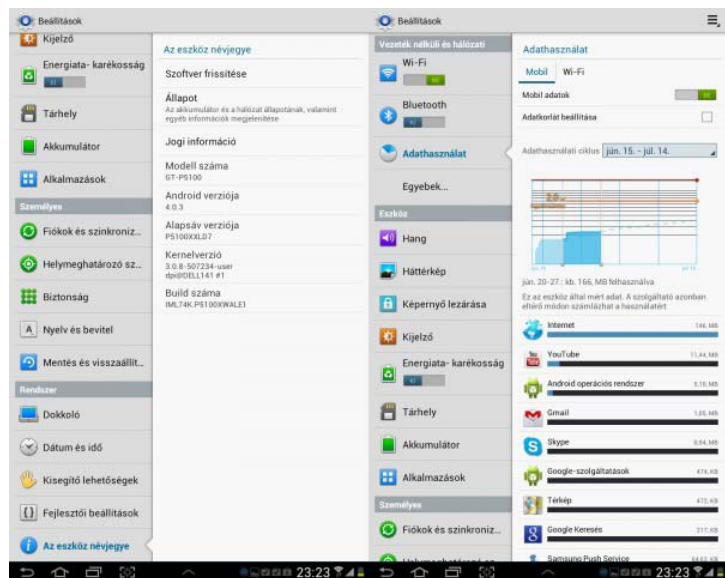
Beállítások

Kijelző

Energiata- karékosság

Tárhely

Akkumulátor

Alkalmazások

Személyes

Fiókok és szinkroniz...

Helymeghatározó sz...

Biztonság

Nyelv és bevitel

Mentés és visszaállít...

Rendszer

Dokkoló

Dátum és idő

Kisegítő lehetőségek

Fejlesztői beállítások

Az eszköz névjegye

Az eszköz névjegye

Szoftver frissítése

Állapot
Az akkumulátor és a hálózat állapotának, valamint egyéb információk megjelenítése

Jogi információ

Modell száma
GT-P5100

Android verziója
4.0.3

Alapsáv verziója
P5100XXLD7

Kernelverzió
3.0.8-507234-user
dpi@DELL141 #1

Build száma
IML74K.P5100XWALE1

23:23

Beállítások

Vezeték nélküli és hálózati

Wi-Fi

Bluetooth

Adathasználat

Egyebek...

Eszköz

Hang

Háttérkép

Képernyő lezárása

Kijelző

Energiata- karékosság

Tárhely

Akkumulátor

Alkalmazások

Személyes

Fiókok és szinkroniz...

Adathasználat

Mobil Wi-Fi

Mobil adatok

Adatkorlát beállítása

Adathasználati ciklus jún. 15. - júl. 14.

jún. 20-27.: kb. 166, MB felhasználva

Ez az eszköz által mért adat. A szolgáltató azonban eltérő módon számlázhat a használatért

Internet 146, MB

YouTube 11,44, MB

Android operációs rendszer 5,18, MB

Gmail 1,05, MB

Skype 0,94, MB

Google-szolgáltatások 474, KB

Térkép 472, KB

Google Keresés 217, KB

Samsung Push Service

23:23